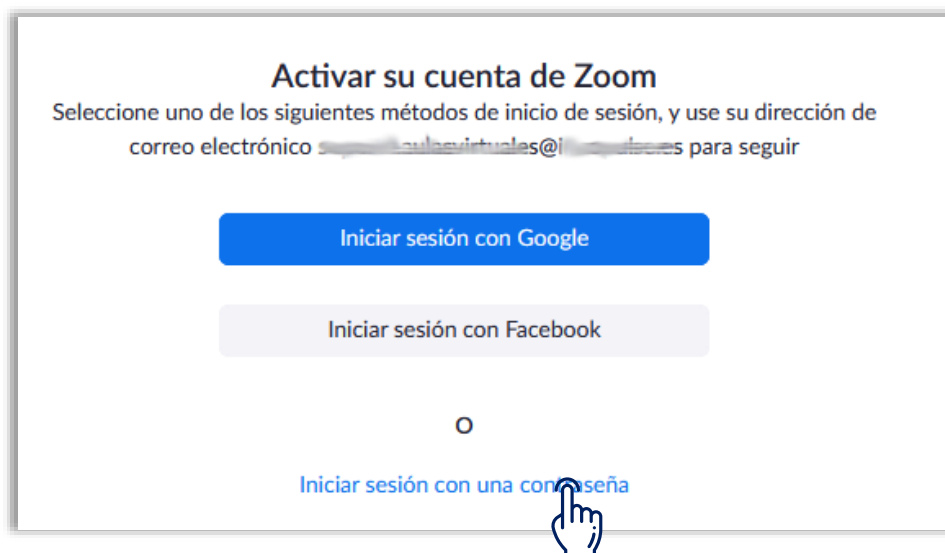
Activar su cuenta de Zoom

Seleccione uno de los siguientes métodos de inicio de sesión, y use su dirección de correo electrónico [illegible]aulasvirtuales@i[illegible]es para seguir

Iniciar sesión con Google

Iniciar sesión con Facebook

O

Iniciar sesión con una con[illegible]aseña